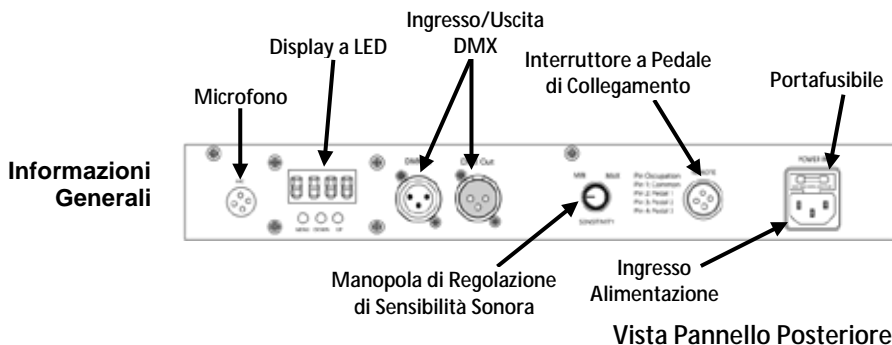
Informazioni Generali

Microfono

Display a LED

Ingresso/Uscita DMX

Interruttore a Pedale di Collegamento

Portafusibile

MIC

MENU DOWN UP

DMX In

DMX Out

MIN MAX

SENSITIVITY

Pin Occupation
Pin 1: Common
Pin 2: Pedal 1
Pin 3: Pedal 2
Pin 4: Pedal 3

REMOTE

POWER IN

Manopola di Regolazione di Sensibilità Sonora

Ingresso Alimentazione

Vista Pannello Posteriore